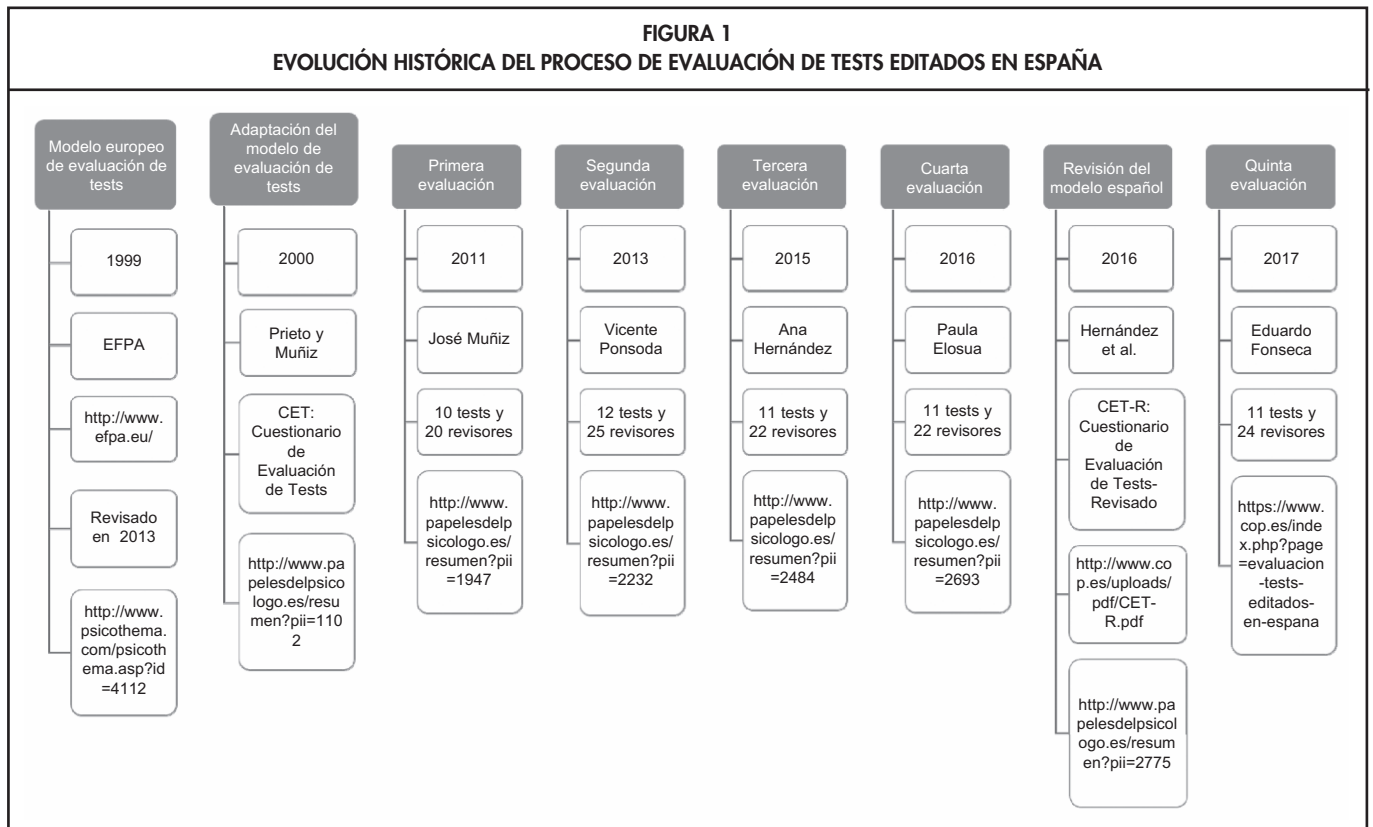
FIGURA 1
EVOLUCIÓN HISTÓRICA DEL PROCESO DE EVALUACIÓN DE TESTS EDITADOS EN ESPAÑA

Modelo europeo de evaluación de tests

1999

EFPA

http://www.efpa.eu/

Revisado en 2013

http://www.psicothema.com/psicothema.asp?id=4112

Adaptación del modelo de evaluación de tests

2000

Prieto y Muñiz

CET: Cuestionario de Evaluación de Tests

http://www.papelesdelpsicologo.es/resumen?pii=1102

Primera evaluación

2011

José Muñiz

10 tests y 20 revisores

http://www.papelesdelpsicologo.es/resumen?pii=1947

Segunda evaluación

2013

Vicente Ponsoda

12 tests y 25 revisores

http://www.papelesdelpsicologo.es/resumen?pii=2232

Tercera evaluación

2015

Ana Hernández

11 tests y 22 revisores

http://www.papelesdelpsicologo.es/resumen?pii=2484

Cuarta evaluación

2016

Paula Elosua

11 tests y 22 revisores

http://www.papelesdelpsicologo.es/resumen?pii=2693

Revisión del modelo español

2016

Hernández et al.

CET-R: Cuestionario de Evaluación de Tests-Revisado

http://www.cop.es/uploads/pdf/CET-R.pdf

http://www.papelesdelpsicologo.es/resumen?pii=2775

Quinta evaluación

2017

Eduardo Fonseca

11 tests y 24 revisores

https://www.cop.es/index.php?page=evaluacion-tests-editados-en-espana